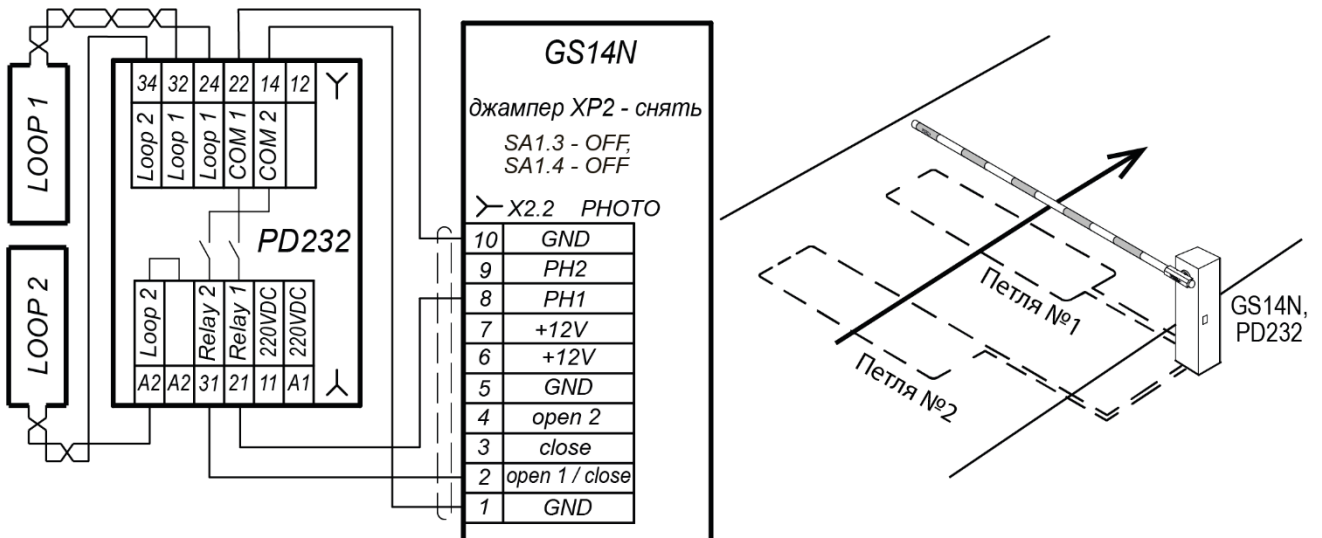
LOOP 1

LOOP 2

| 34 | 32 | 24 | 22 | 14 | 12 |
|---|---|---|---|---|---|
| Loop 2 | Loop 1 | Loop 1 | COM 1 | COM 2 | |

PD232

| Loop 2 | | Relay 2 | Relay 1 | 220VDC | 220VDC |
|---|---|---|---|---|---|
| A2 | A2 | 31 | 21 | 11 | A1 |

GS14N

джампер XP2 - снять

SA1.3 - OFF,
SA1.4 - OFF

X2.2 PHOTO

| 10 | GND |
|---|---|
| 9 | PH2 |
| 8 | PH1 |
| 7 | +12V |
| 6 | +12V |
| 5 | GND |
| 4 | open 2 |
| 3 | close |
| 2 | open 1 / close |
| 1 | GND |

Петля №1

Петля №2

GS14N, PD232